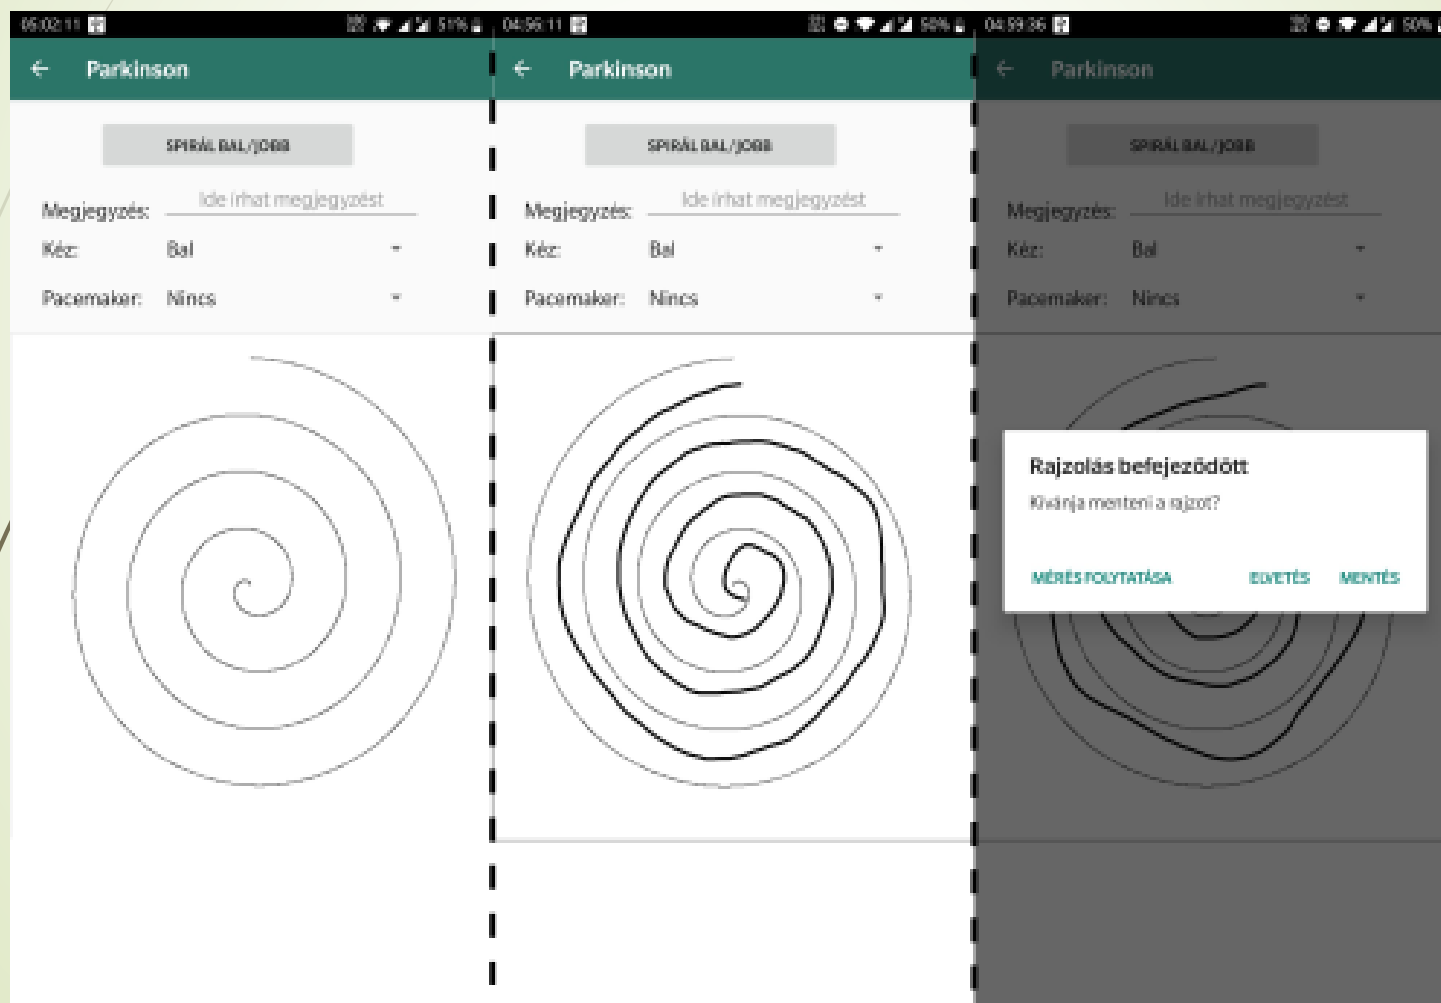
05:02:11 51%

Parkinson

SPIRÁL BAL/JOBB

Megjegyzés: Ide írhat megjegyzést

Kéz: Bal

Pacemaker: Nincs

04:56:11 50%

Parkinson

SPIRÁL BAL/JOBB

Megjegyzés: Ide írhat megjegyzést

Kéz: Bal

Pacemaker: Nincs

04:59:36 50%

Parkinson

SPIRÁL BAL/JOBB

Megjegyzés: Ide írhat megjegyzést

Kéz: Bal

Pacemaker: Nincs

Rajzolás befejeződött

Kívánja menteni a rajzot?

MÉRÉS FOLYTATÁSA ELVETÉS MENTÉS